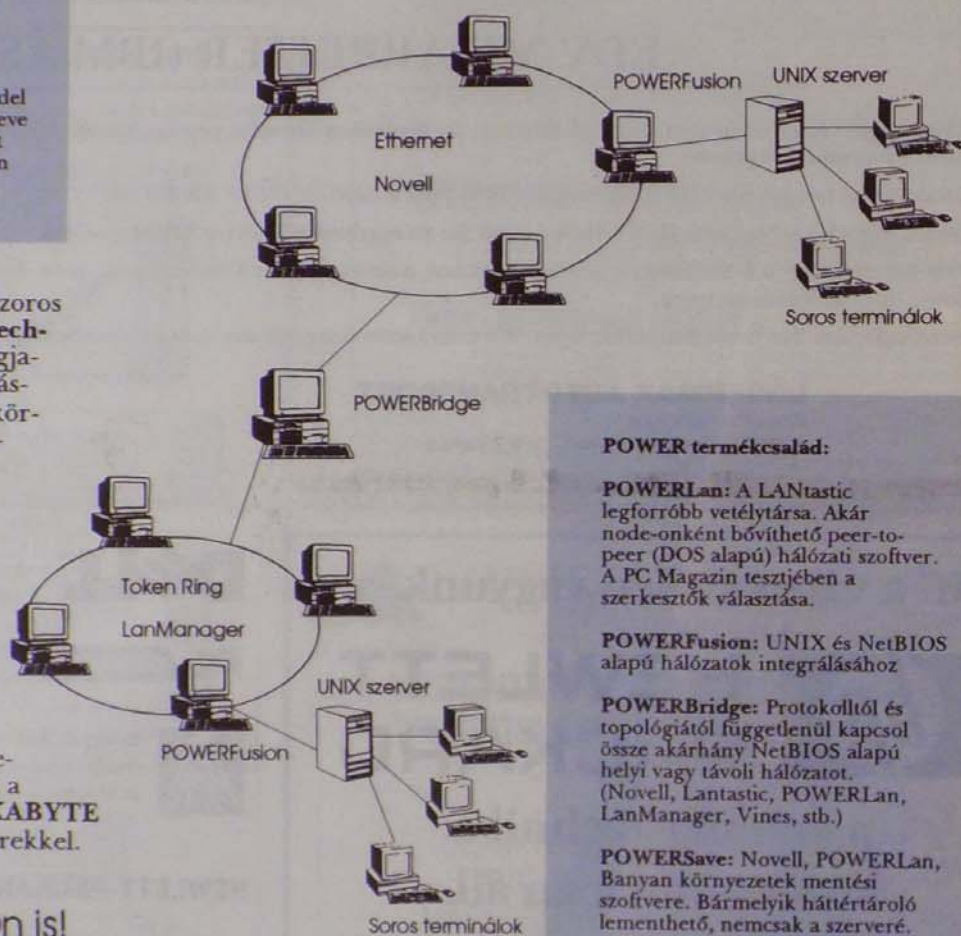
del
eve
t
n

zoros
ech-
gja-
ás-
kör-

Ethernet
Novell

POWERFusion
UNIX szerver

Soros terminálok

POWERBridge

Token Ring
LanManager

POWERFusion
UNIX szerver

Soros terminálok

e-
a
KABYTE
rekkel.

n is!

**POWER termékcsalád:**

**POWERLan:** A LANtastic legforróbb vetélytársa. Akár node-onként bővíthető peer-to-peer (DOS alapú) hálózati szoftver. A PC Magazin tesztjében a szerkesztők választása.

**POWERFusion:** UNIX és NetBIOS alapú hálózatok integrálásához

**POWERBridge:** Protokolltól és topológiától függetlenül kapcsol össze akárhány NetBIOS alapú helyi vagy távoli hálózatot. (Novell, Lantastic, POWERLan, LanManager, Vines, stb.)

**POWERSave:** Novell, POWERLan, Banyan környezetek mentési szoftvere. Bármelyik háttértároló lementhető, nemcsak a szerveré.